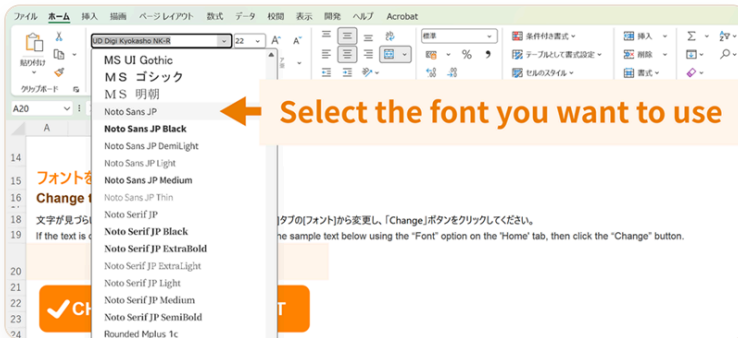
ファイル ホーム 挿入 描画 ページレイアウト 数式 データ 校閲 表示 開発 ヘルプ Acrobat

貼り付け

クリップボード

UD Digi Kyokasho NK-R 22

MS UI Gothic
ＭＳ ゴシック
ＭＳ 明朝
Noto Sans JP
Noto Sans JP Black
Noto Sans JP DemiLight
Noto Sans JP Light
Noto Sans JP Medium
Noto Sans JP Thin
Noto Serif JP
Noto Serif JP Black
Noto Serif JP ExtraBold
Noto Serif JP ExtraLight
Noto Serif JP Light
Noto Serif JP Medium
Noto Serif JP SemiBold
Rounded Mplus 1c

標準

%

条件付き書式
テーブルとして書式設定
セルのスタイル

挿入
削除
書式

A20

A

Select the font you want to use

14
15 フォントを
16 Change f
18 文字が見づら タブの[フォント]から変更し、「Change」ボタンをクリックしてください。
19 If the text is he sample text below using the "Font" option on the 'Home' tab, then click the "Change" button.
20
21
22
23
24
25

CH T